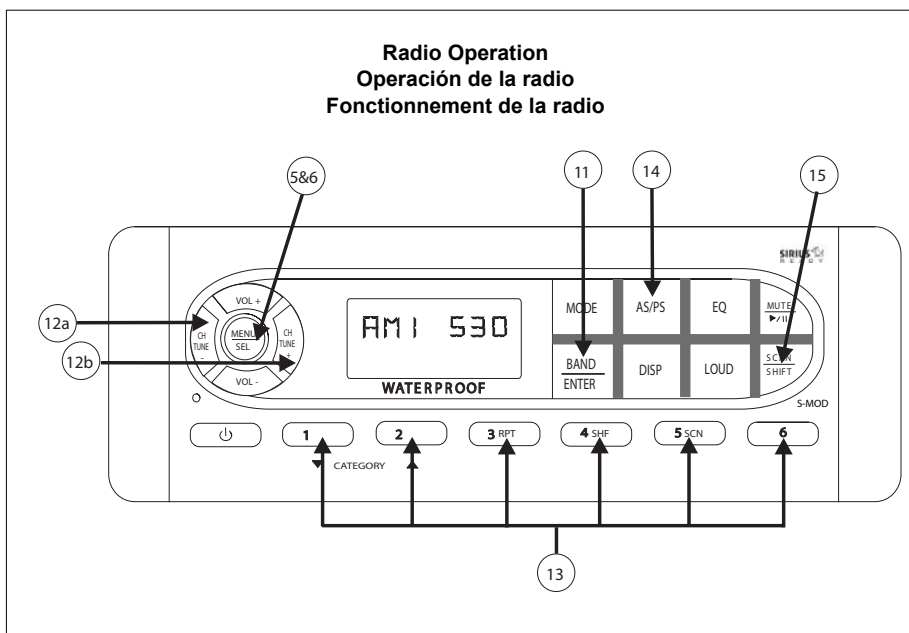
Radio Operation
Operación de la radio
Fonctionnement de la radio

5&6

11

14

15

SIRIUS READY

12a

12b

VOL +

CH TUNE -

MENU SEL

CH TUNE +

VOL -

AM1 530

WATERPROOF

MODE

AS/PS

EQ

MUTE ▶/II

BAND ENTER

DISP

LOUD

SCAN SHIFT

S-MOD

⏻

1

2

3 RPT

4 SHF

5 SCN

6

CATEGORY

13